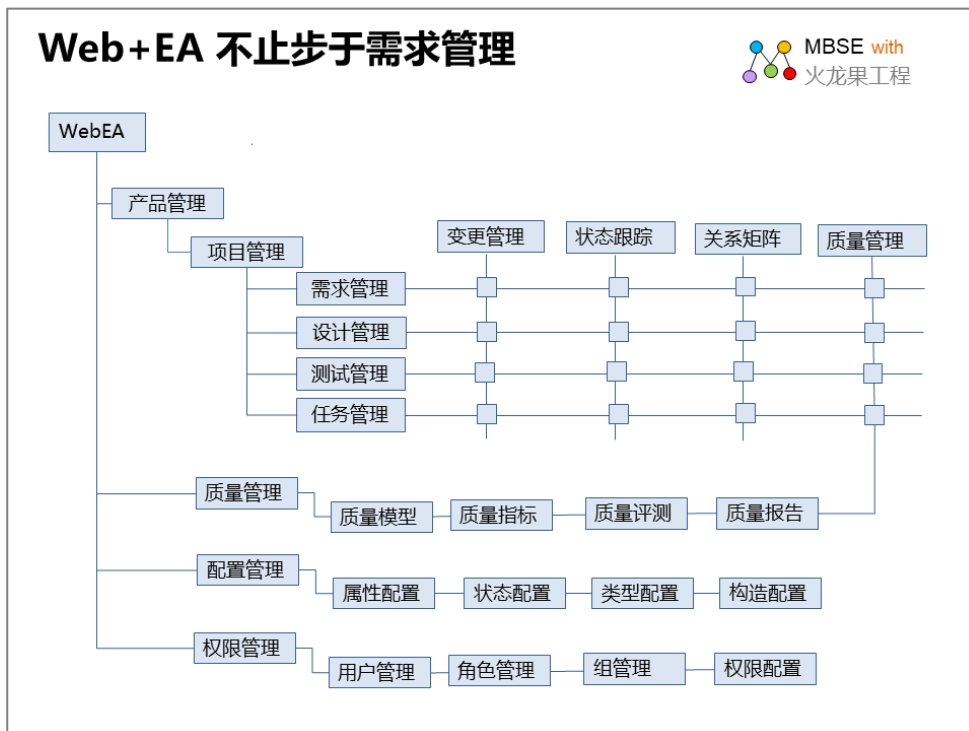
Web+EA 不止步于需求管理

MBSE with
火龙果工程

WebEA

产品管理

项目管理

变更管理
状态跟踪
关系矩阵
质量管理

需求管理
设计管理
测试管理
任务管理

质量管理
质量模型
质量指标
质量评测
质量报告

配置管理
属性配置
状态配置
类型配置
构造配置

权限管理
用户管理
角色管理
组管理
权限配置